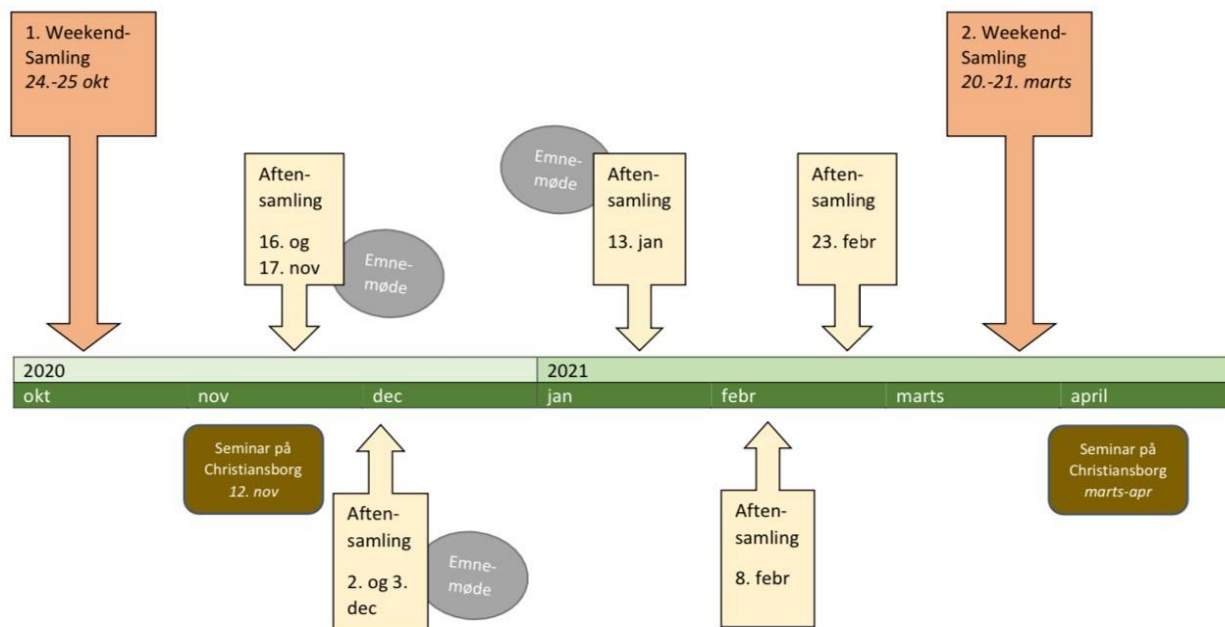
1. Weekend-Samling
24.-25 okt

2. Weekend-Samling
20.-21. marts

Aften-samling
16. og 17. nov

Emne-møde

Emne-møde

Aften-samling
13. jan

Aften-samling
23. febr

2020

2021

okt

nov

dec

jan

febr

marts

april

Seminar på Christiansborg
12. nov

Aften-samling
2. og 3. dec

Emne-møde

Aften-samling
8. febr

Seminar på Christiansborg
marts-apr